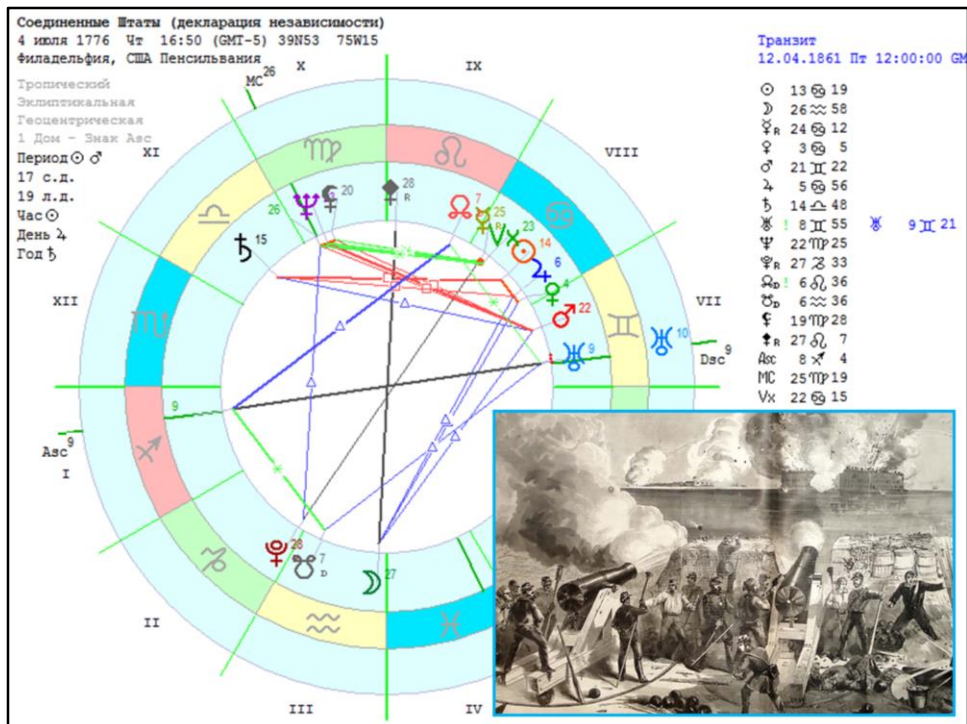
Соединенные Штаты (декларация независимости)
4 июля 1776 Чт 16:50 (GMT-5) 39N53 75W15
Филадельфия, США Пенсильвания

Тропический
Эклиптикальная
Геоцентрическая
1 Дом - Знак Asc

Период ☉ ♂
17 с.д.
19 л.д.
Час ☉
День ♃
Год ♄

Транзит
12.04.1861 Пт 12:00:00 GM

☉ 13 ♋ 19
☽ 26 ♒ 58
☿R 24 ♋ 12
♀ 3 ♋ 5
♂ 21 ♊ 22
♃ 5 ♋ 56
♄ 14 ♎ 48
♅ ! 8 ♊ 55 ♅ 9 ♊ 21
♆ 22 ♍ 25
♇R 27 ♑ 33
☊D ! 6 ♌ 36
☋D 6 ♒ 36
⚸ 19 ♍ 28
R 27 ♌ 7
Asc 8 ♐ 4
MC 25 ♍ 19
Vx 22 ♋ 15

MC 26
X
IX
VIII
VII
XI
XII
I
II
III
IV
Asc 9
Dsc 9
20
28 R
7
25 R
23
14
6
4
22
9
10
26
15
9
28
7 D
27